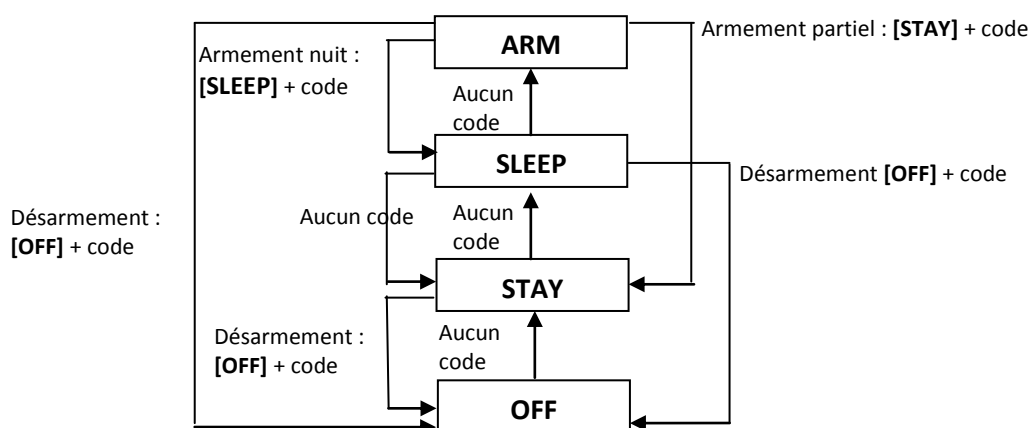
ARM

Armement partiel : **[STAY]** + code

Armement nuit : **[SLEEP]** + code

Aucun code

SLEEP

Désarmement **[OFF]** + code

Désarmement : **[OFF]** + code

Aucun code

Aucun code

STAY

Désarmement : **[OFF]** + code

Aucun code

OFF